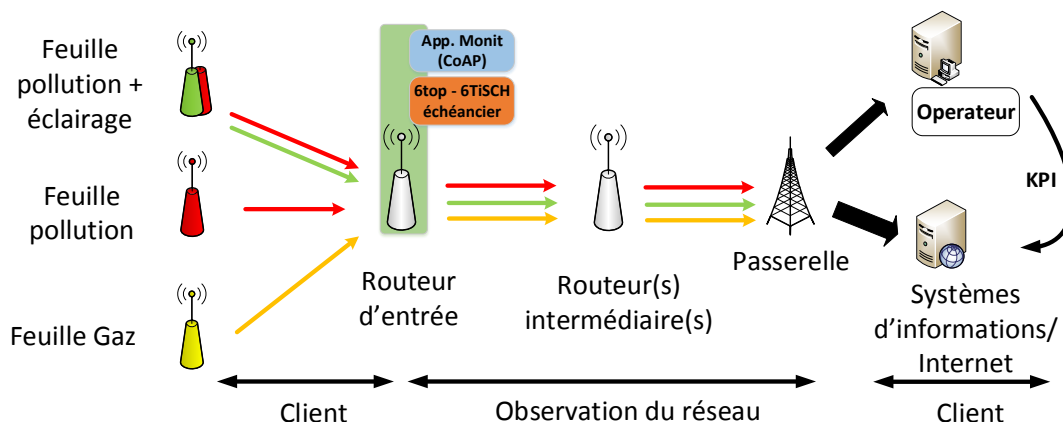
Feuille pollution + éclairage

Feuille pollution

Feuille Gaz

App. Monit (CoAP)

6top - 6TiSCH échéancier

Routeur d'entrée

Routeur(s) intermédiaire(s)

Passerelle

Operateur

KPI

Systèmes d'informations/ Internet

Client

Observation du réseau

Client